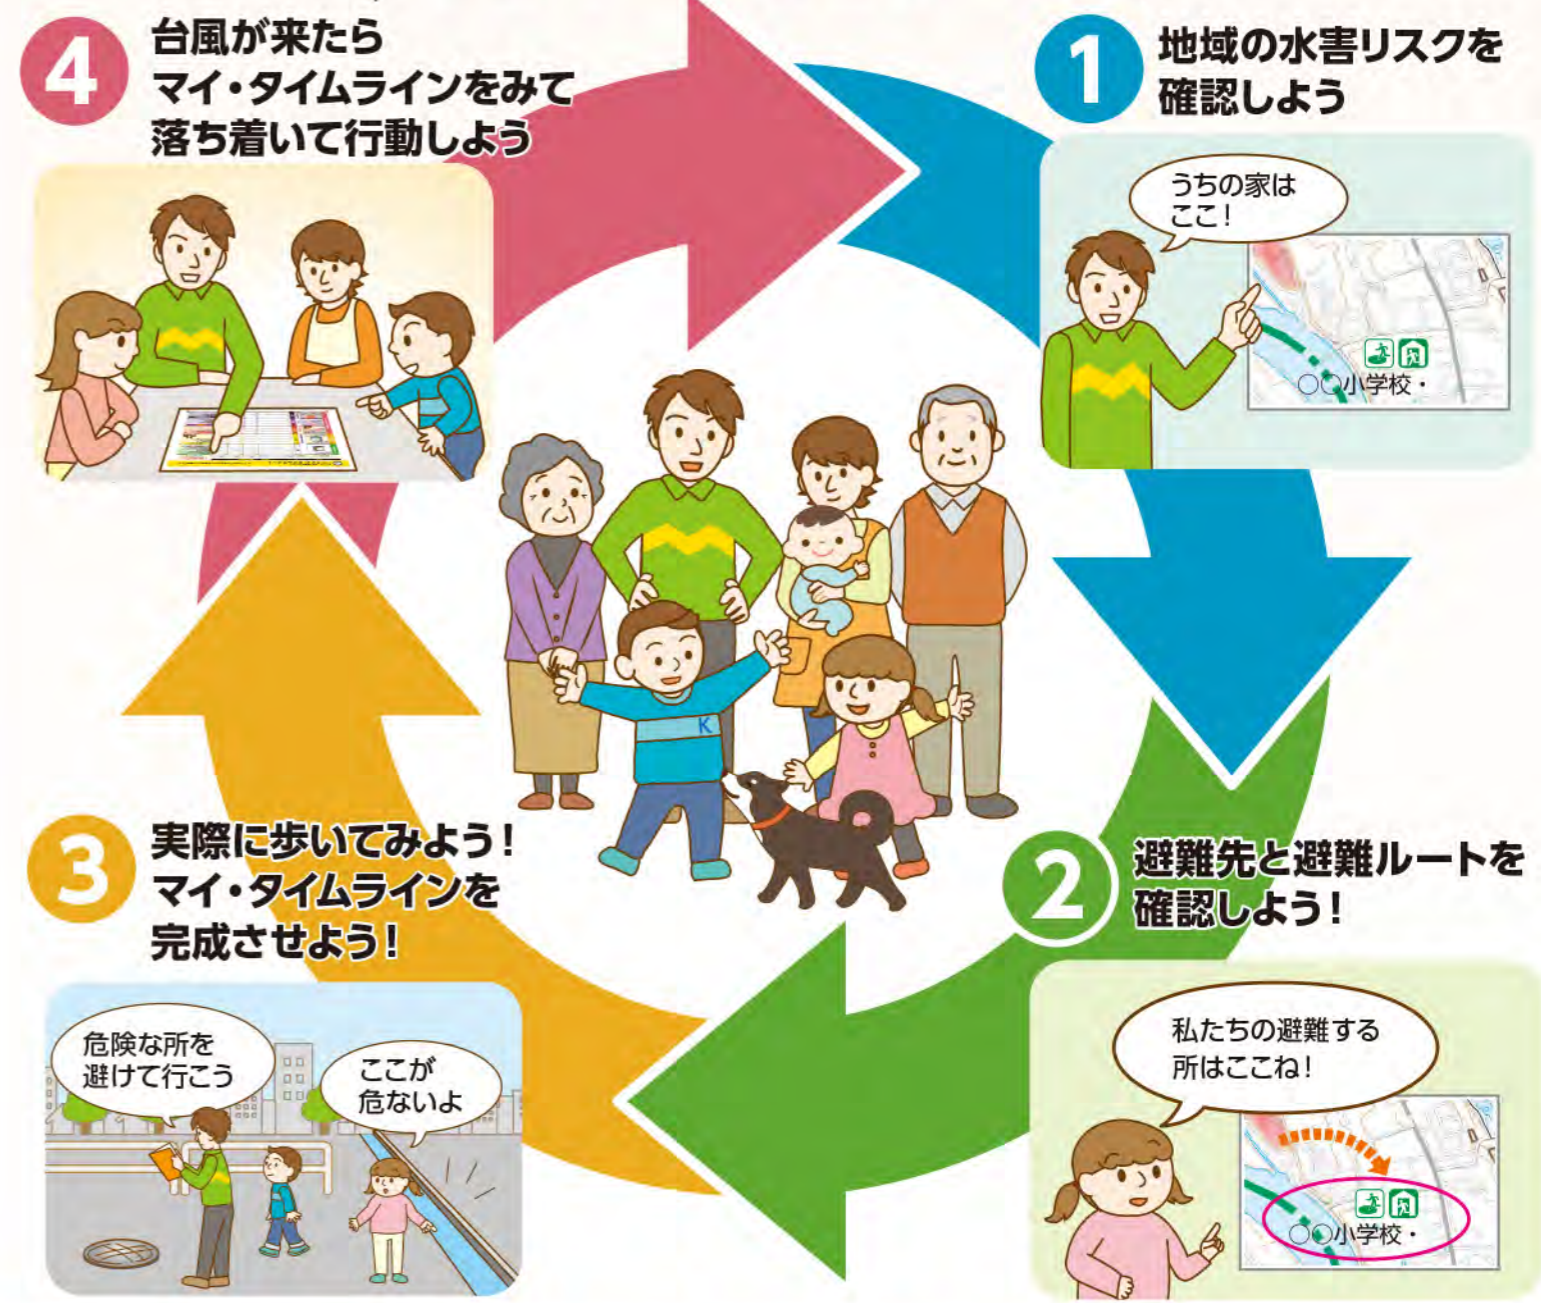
4
台風が来たら
マイ・タイムラインをみて
落ち着いて行動しよう

1
地域の水害リスクを
確認しよう

うちの家は
ここ！

○○小学校・

K

2
避難先と避難ルートを
確認しよう！

私たちの避難する
所はここね！

○○小学校・

3
実際に歩いてみよう！
マイ・タイムラインを
完成させよう！

危険な所を
避けて行こう

ここが
危ないよ